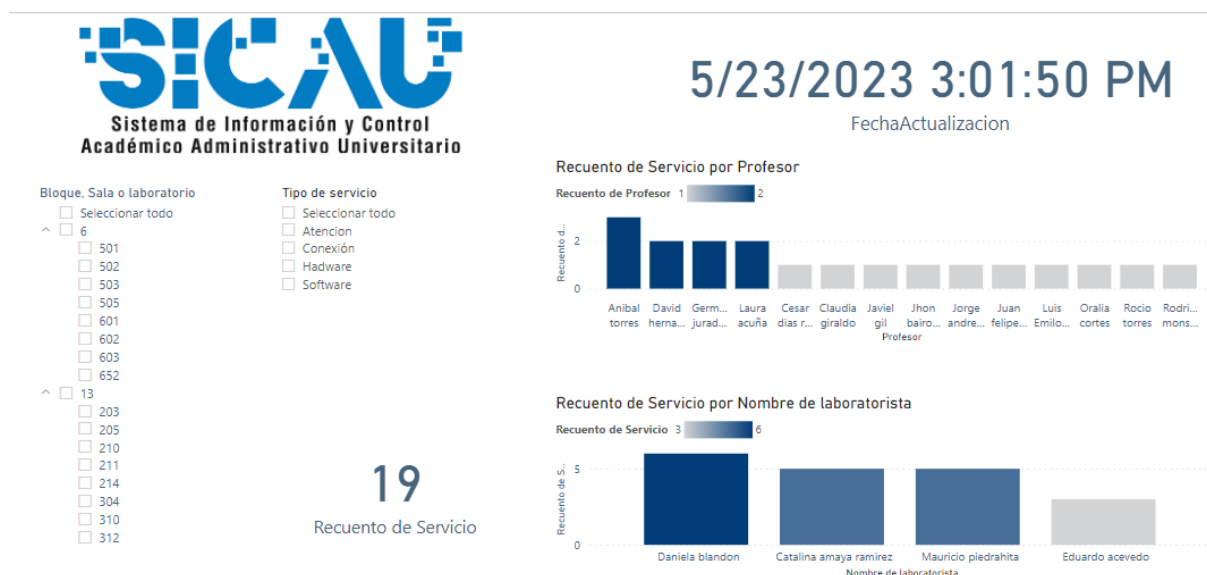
SICAU
Sistema de Información y Control
Académico Administrativo Universitario

5/23/2023 3:01:50 PM
FechaActualizacion

Bloque, Sala o laboratorio
Seleccionar todo
6
501
502
503
505
601
602
603
652
13
203
205
210
211
214
304
310
312

Tipo de servicio
Seleccionar todo
Atencion
Conexión
Hadware
Software

19
Recuento de Servicio

Recuento de Servicio por Profesor
Recuento de Profesor 1 2
Recuento d...
2
0
Anibal torres
David herna...
Germ... jurad...
Laura acuña
Cesar dias r...
Claudia giraldo
Javiel gil
Jhon bairo...
Jorge andre...
Juan felipe...
Luis Emilo...
Oralia cortes
Rocio torres
Rodri... mons...
Profesor

Recuento de Servicio por Nombre de laboratorista
Recuento de Servicio 3 6
Recuento de S...
5
0
Daniela blandon
Catalina amaya ramirez
Mauricio piedrahita
Eduardo acevedo
Nombre de laboratorista